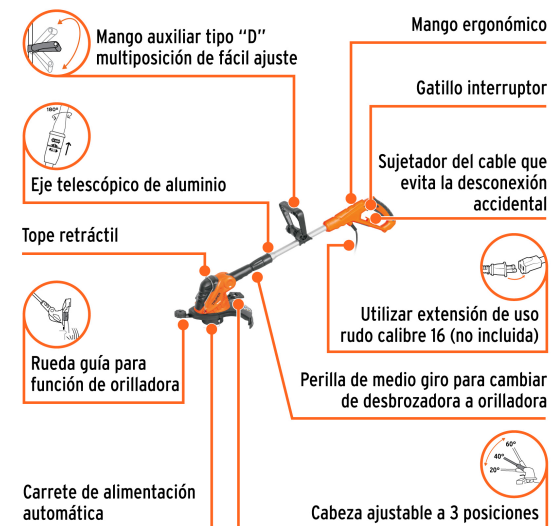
Mango auxiliar tipo “D” multiposición de fácil ajuste

Mango ergonómico

Gatillo interruptor

180°

Sujetador del cable que evita la desconexión accidental

Eje telescópico de aluminio

Tope retráctil

Utilizar extensión de uso rudo calibre 16 (no incluida)

Rueda guía para función de orilladora

Perilla de medio giro para cambiar de desbrozadora a orilladora

60°
40°
20°

Carrete de alimentación automática

Cabeza ajustable a 3 posiciones